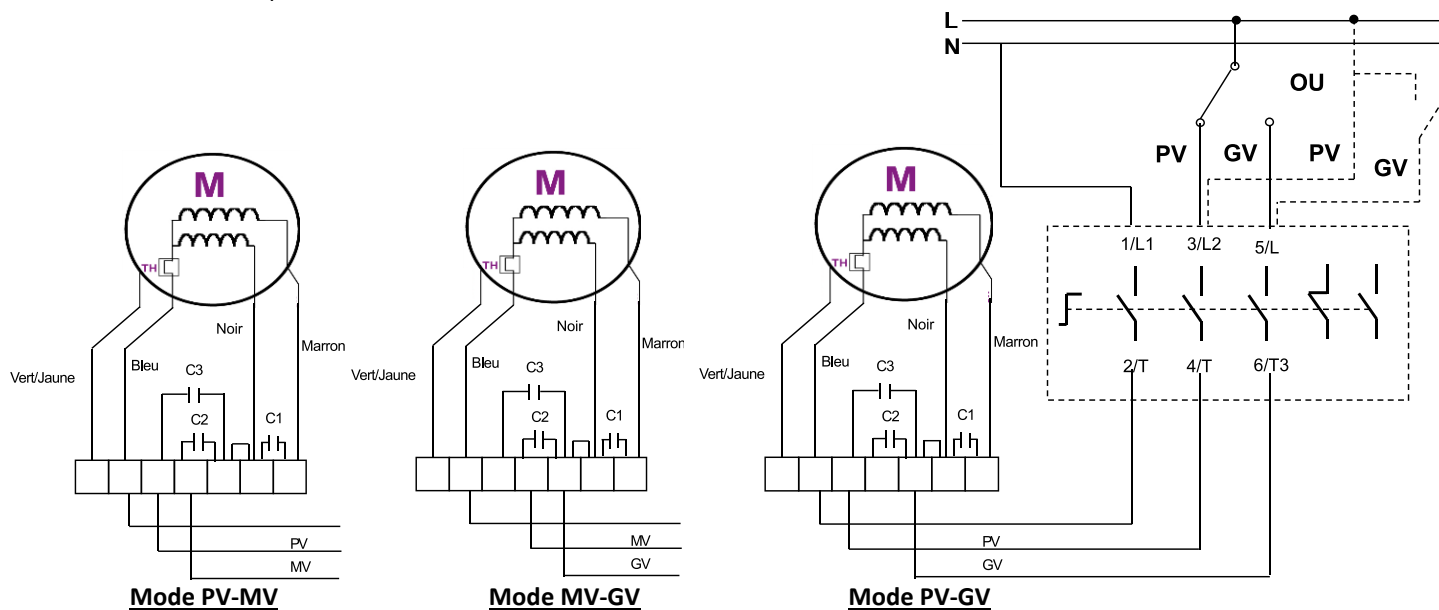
L
N
OU
PV
GV
PV
GV
1/L1
3/L2
5/L
2/T
4/T
6/T3

M
TH
Vert/Jaune
Bleu
Noir
Marron
C3
C2
C1
PV
MV
Mode PV-MV

M
TH
Vert/Jaune
Bleu
Noir
Marron
C3
C2
C1
MV
GV
Mode MV-GV

M
TH
Vert/Jaune
Bleu
Noir
Marron
C3
C2
C1
PV
GV
Mode PV-GV